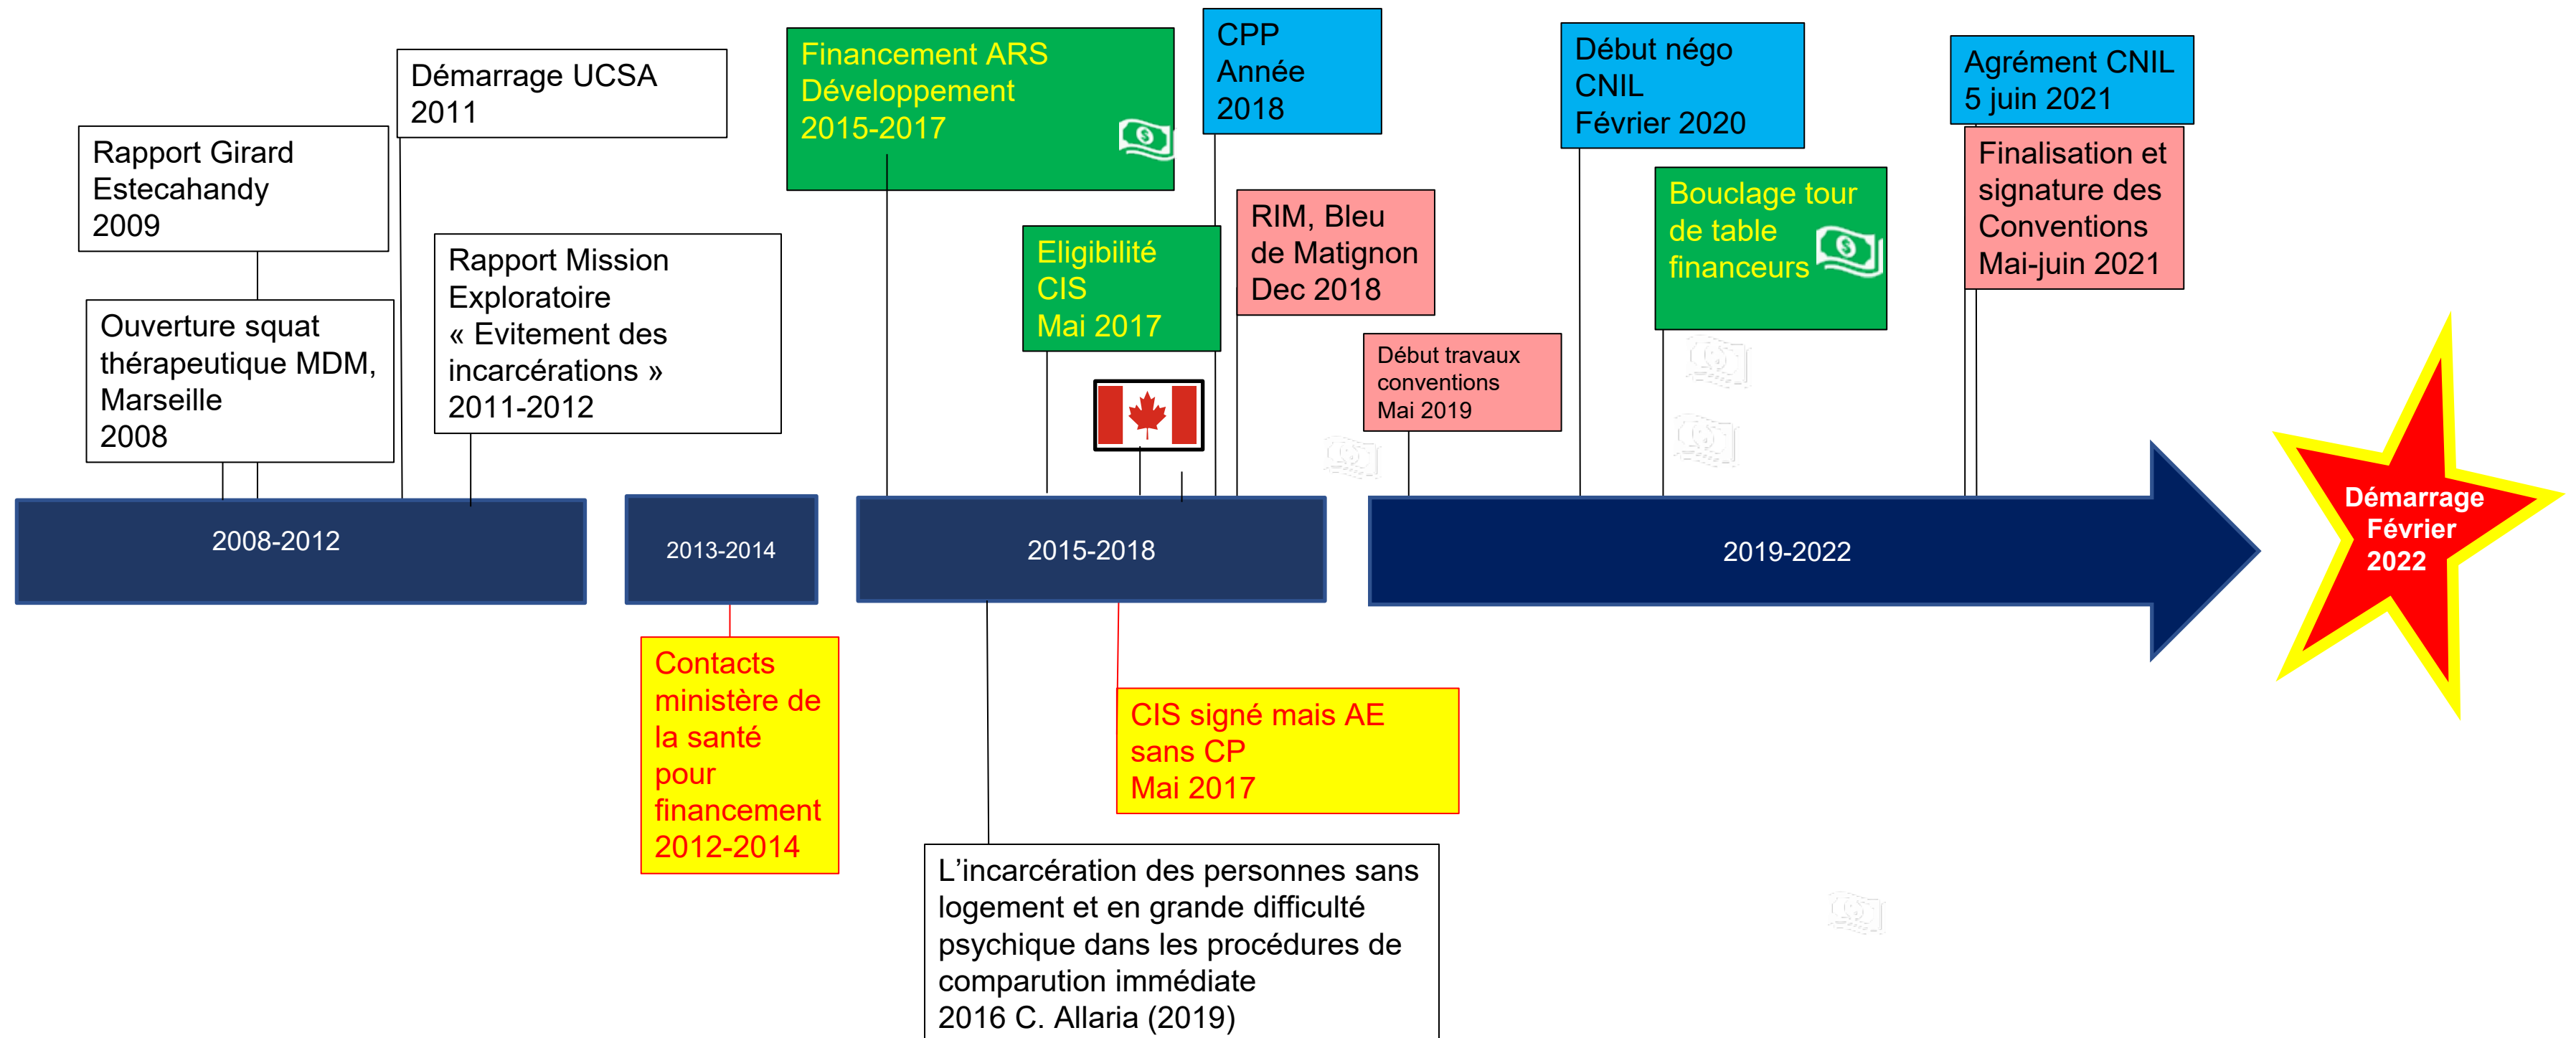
Rapport Girard Estecahandy
2009

Ouverture squat thérapeutique MDM, Marseille
2008

Démarrage UCSA
2011

Rapport Mission Exploratoire
« Evitement des incarcérations »
2011-2012

2008-2012

2013-2014

Contacts ministère de la santé pour financement
2012-2014

Financement ARS
Développement
2015-2017

Eligibilité
CIS
Mai 2017

CPP
Année
2018

RIM, Bleu de Matignon
Dec 2018

2015-2018

CIS signé mais AE sans CP
Mai 2017

L'incarcération des personnes sans logement et en grande difficulté psychique dans les procédures de comparution immédiate
2016 C. Allaria (2019)

Début travaux conventions
Mai 2019

Début négo
CNIL
Février 2020

Bouclage tour de table financeurs

Agrément CNIL
5 juin 2021

Finalisation et signature des Conventions
Mai-juin 2021

2019-2022

Démarrage
Février
2022